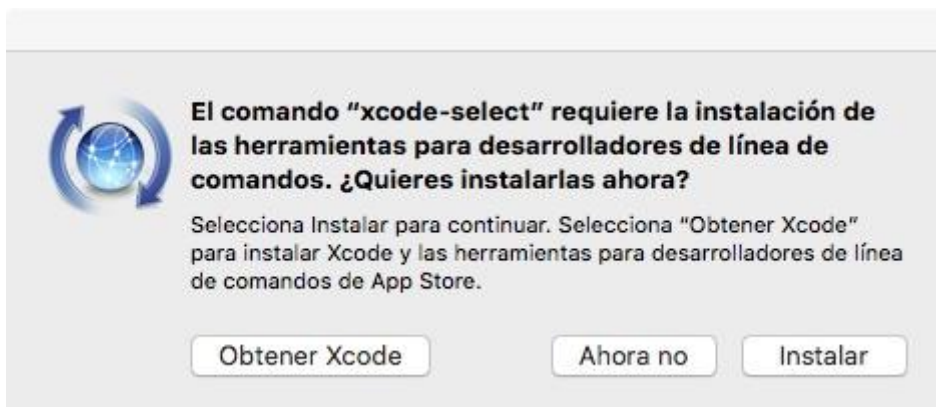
El comando “xcode-select” requiere la instalación de las herramientas para desarrolladores de línea de comandos. ¿Quieres instalarlas ahora?

Selecciona Instalar para continuar. Selecciona “Obtener Xcode” para instalar Xcode y las herramientas para desarrolladores de línea de comandos de App Store.

Obtener Xcode

Ahora no

Instalar